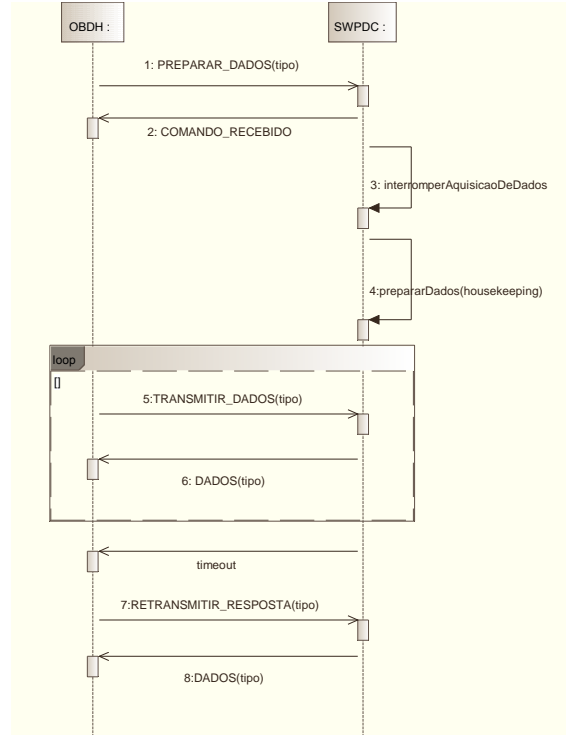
OBDH :

SWPDC :

1: PREPARAR_DADOS(tipo)

2: COMANDO_RECEBIDO

3: interromperAquisicaoDeDados

4:prepararDados(housekeeping)

loop

[]

5:TRANSMITIR_DADOS(tipo)

6: DADOS(tipo)

timeout

7:RETRANSMITIR_RESPOSTA(tipo)

8:DADOS(tipo)